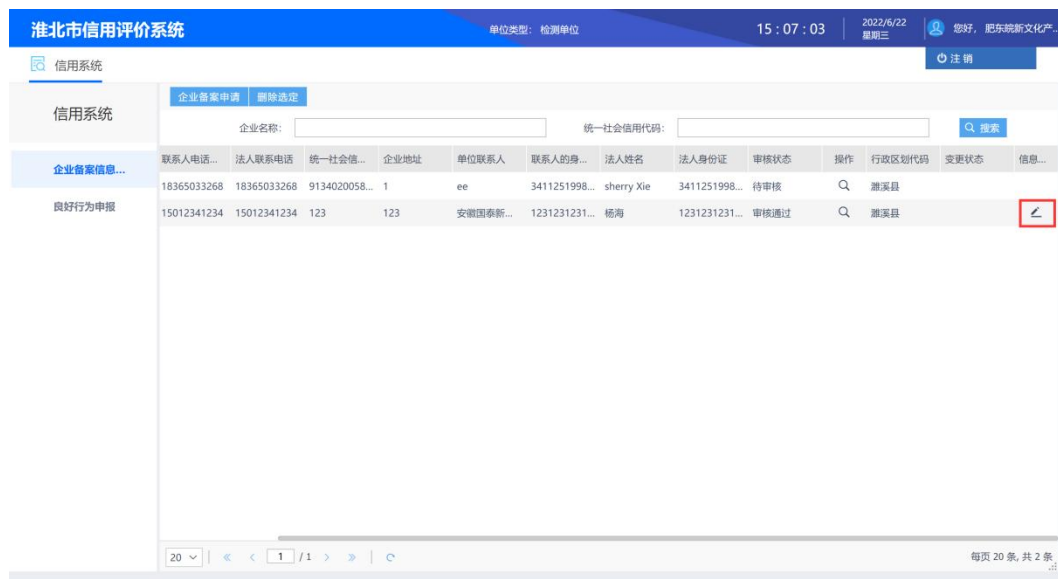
淮北市信用评价系统

单位类型: 检测单位

15 : 07 : 03

2022/6/22
星期三

您好, 肥东皖新文化产...

注销

信用系统

信用系统

企业备案信息...

良好行为申报

企业备案申请 | 删除选定

企业名称:

统一社会信用代码:

搜索

| 联系人电话... | 法人联系电话 | 统一社会信... | 企业地址 | 单位联系人 | 联系人的身... | 法人姓名 | 法人身份证 | 审核状态 | 操作 | 行政区划代码 | 变更状态 | 信息... |
|---|---|---|---|---|---|---|---|---|---|---|---|---|
| 18365033268 | 18365033268 | 9134020058... | 1 | ee | 3411251998... | sherry Xie | 3411251998... | 待审核 | | 濉溪县 | | |
| 15012341234 | 15012341234 | 123 | 123 | 安徽国泰新... | 1231231231... | 杨海 | 1231231231... | 审核通过 | | 濉溪县 | | |

20 | « < 1 /1 > » | C

每页 20 条, 共 2 条